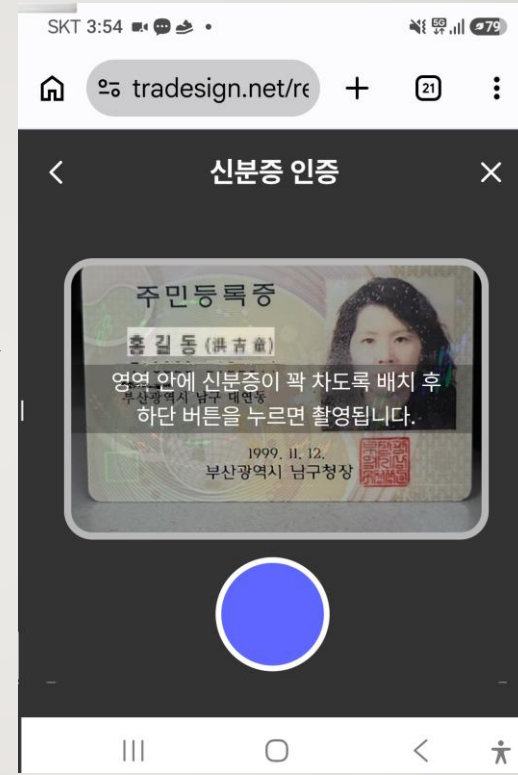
SKT 3:54

79

tradesign.net/re

21

신분증 인증

주민등록증

홍길동 (洪吉童)

부산광역시 남구 대연동

영역 안에 신분증이 꽉 차도록 배치 후 하단 버튼을 누르면 촬영됩니다.

1999. 11. 12.

부산광역시 남구청장